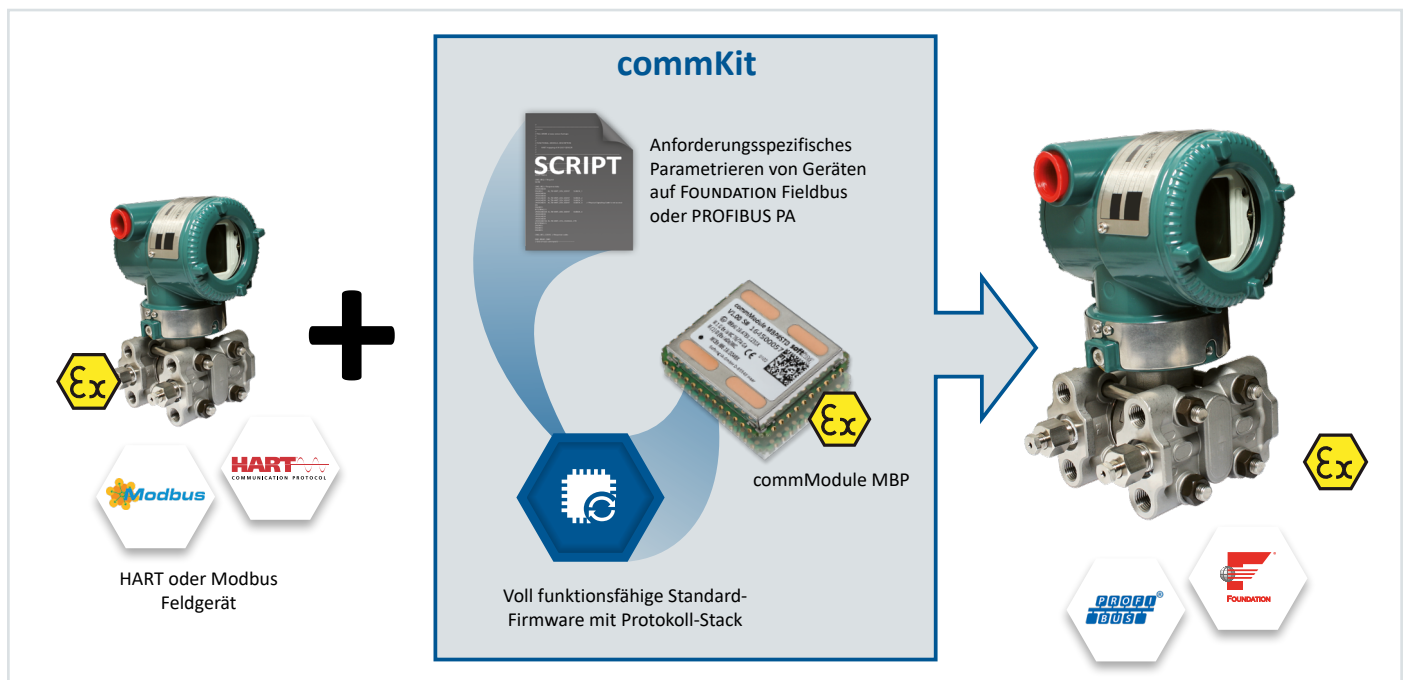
commKit

SCRIPT

Anforderungsspezifisches Parametrieren von Geräten auf FOUNDATION Fieldbus oder PROFIBUS PA

commModule MBP

Voll funktionsfähige Standard-Firmware mit Protokoll-Stack

Modbus

HART COMMUNICATION PROTOCOL

HART oder Modbus Feldgerät

PROFI BUS

FOUNDATION